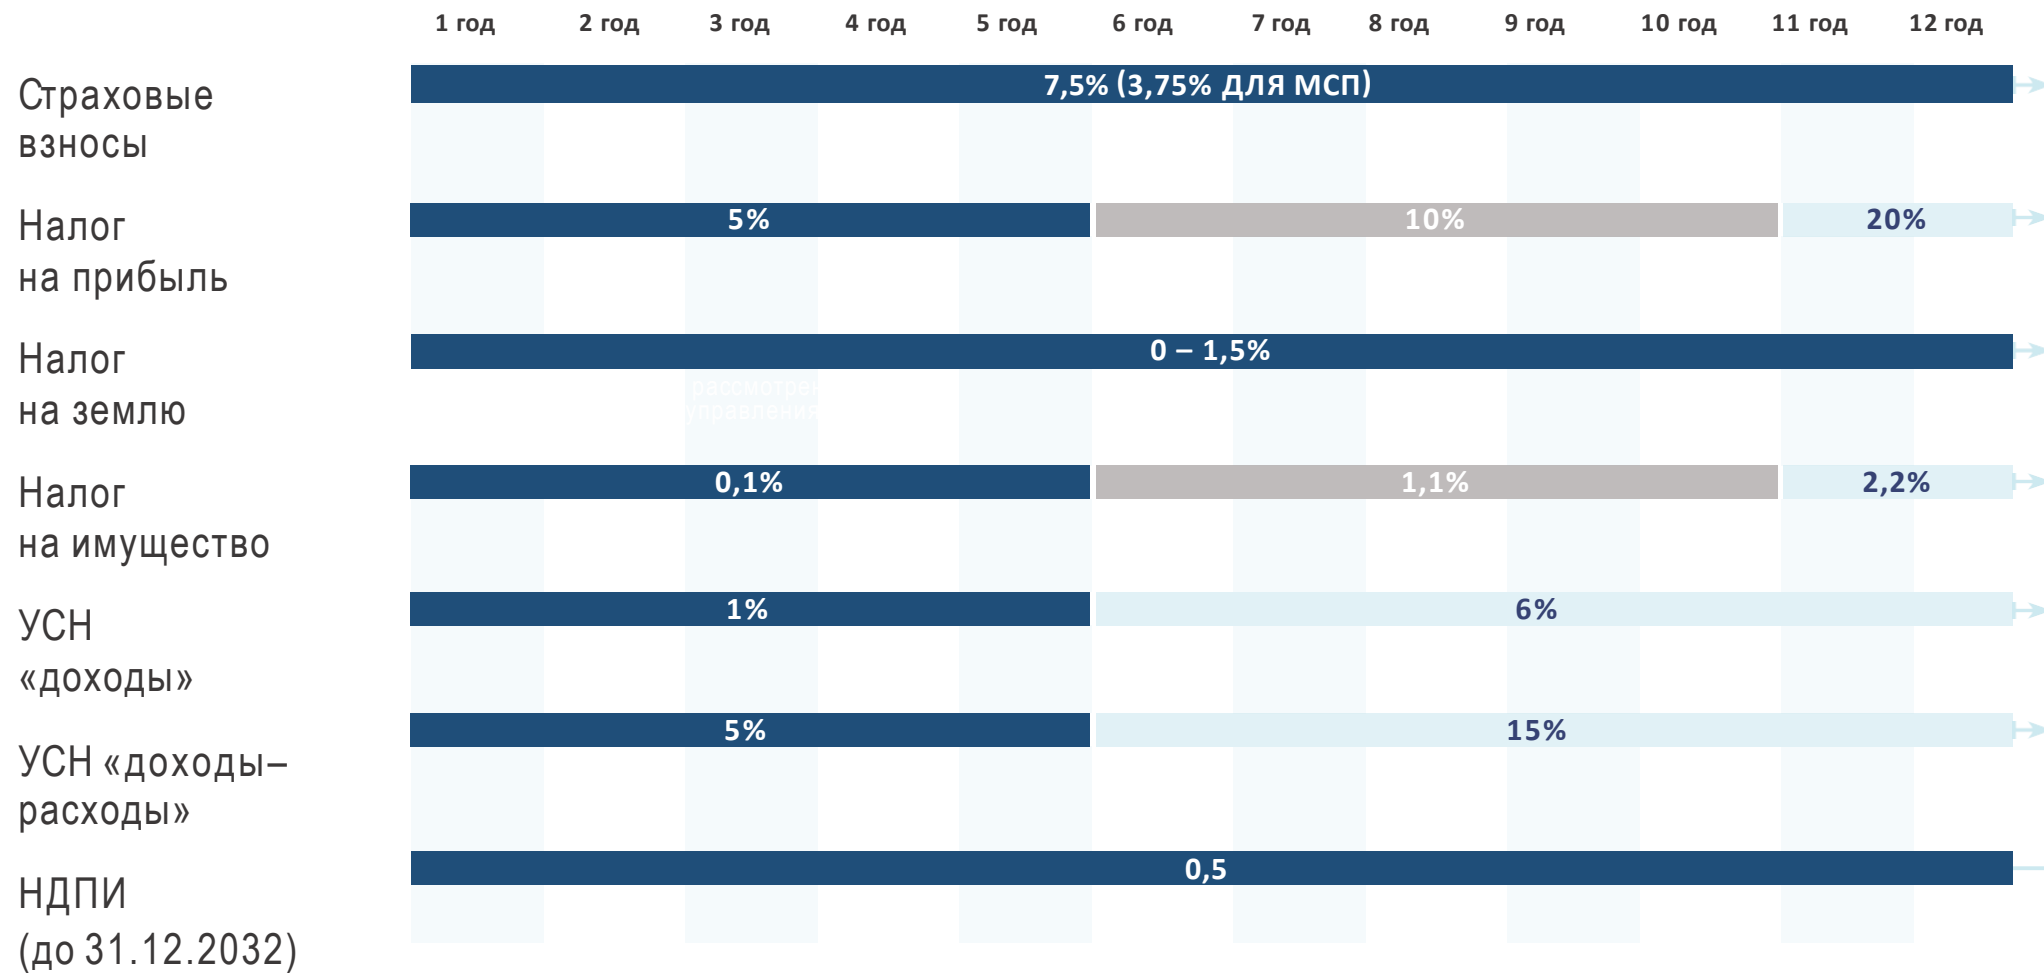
1 год 2 год 3 год 4 год 5 год 6 год 7 год 8 год 9 год 10 год 11 год 12 год

Страховые взносы
7,5% (3,75% для мсп)

Налог на прибыль
5% 10% 20%

Налог на землю
0 – 1,5%

Налог на имущество
0,1% 1,1% 2,2%

УСН «доходы»
1% 6%

УСН «доходы–расходы»
5% 15%

НДПИ (до 31.12.2032)
0,5